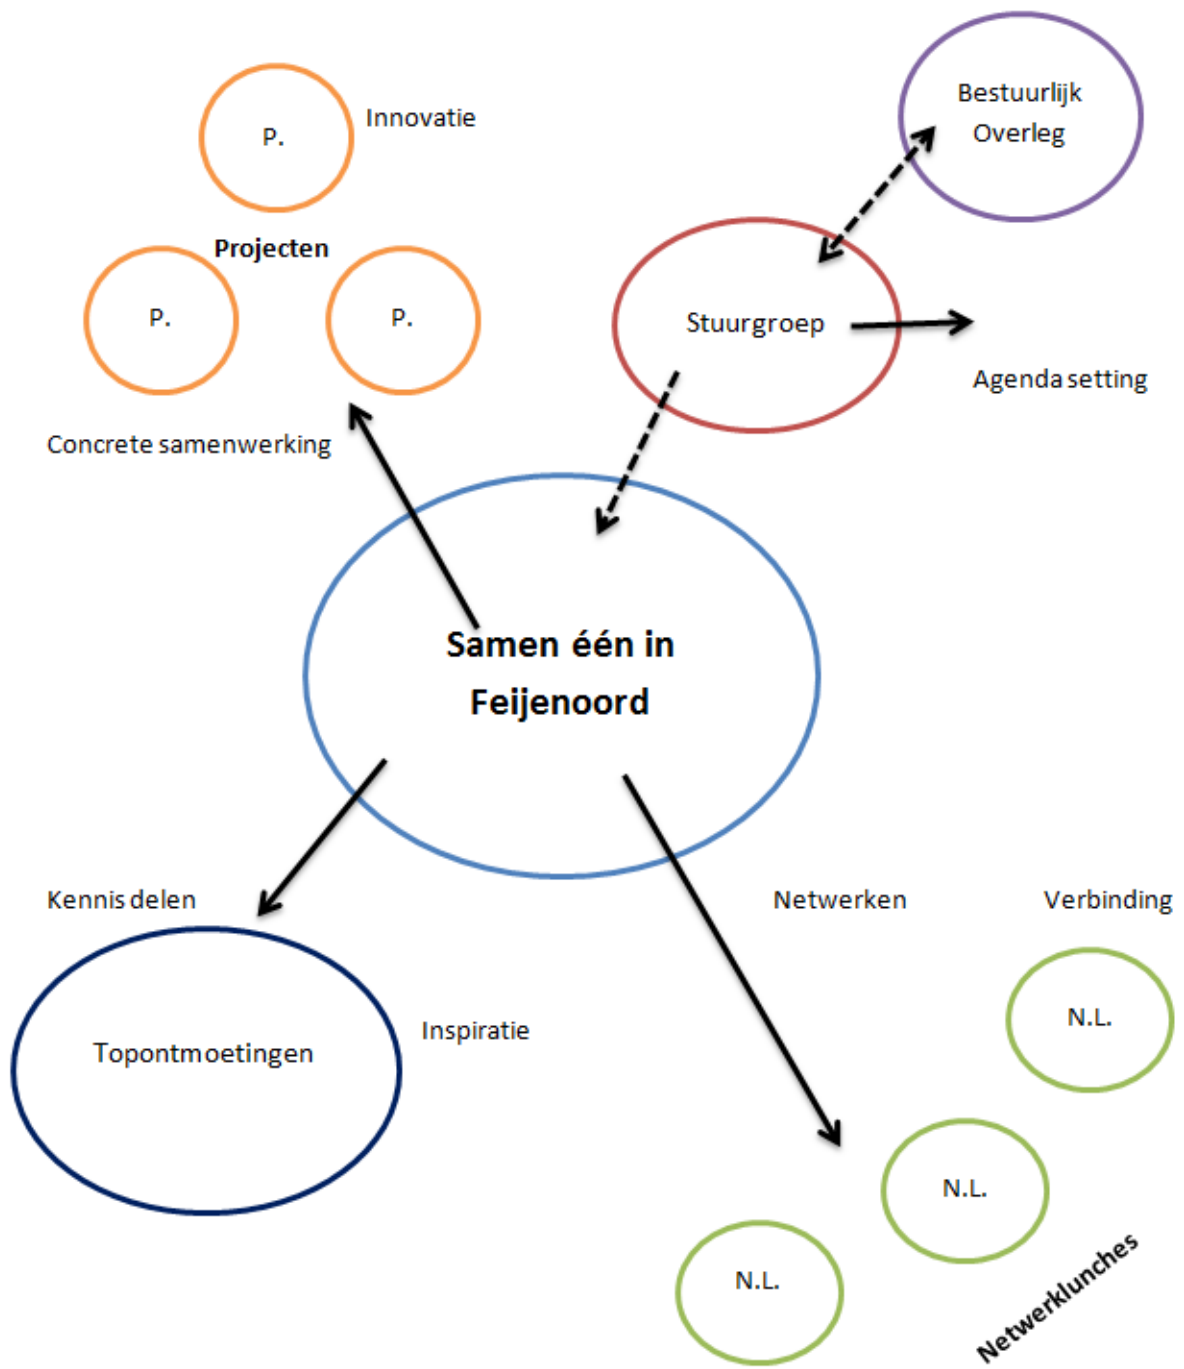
P.

Innovatie

Bestuurlijk Overleg

Projecten

P.

P.

Stuurgroep

Agenda setting

Concrete samenwerking

Samen één in Feijenoord

Kennis delen

Netwerken

Verbinding

Topontmoetingen

Inspiratie

N.L.

N.L.

N.L.

Netwerklunches